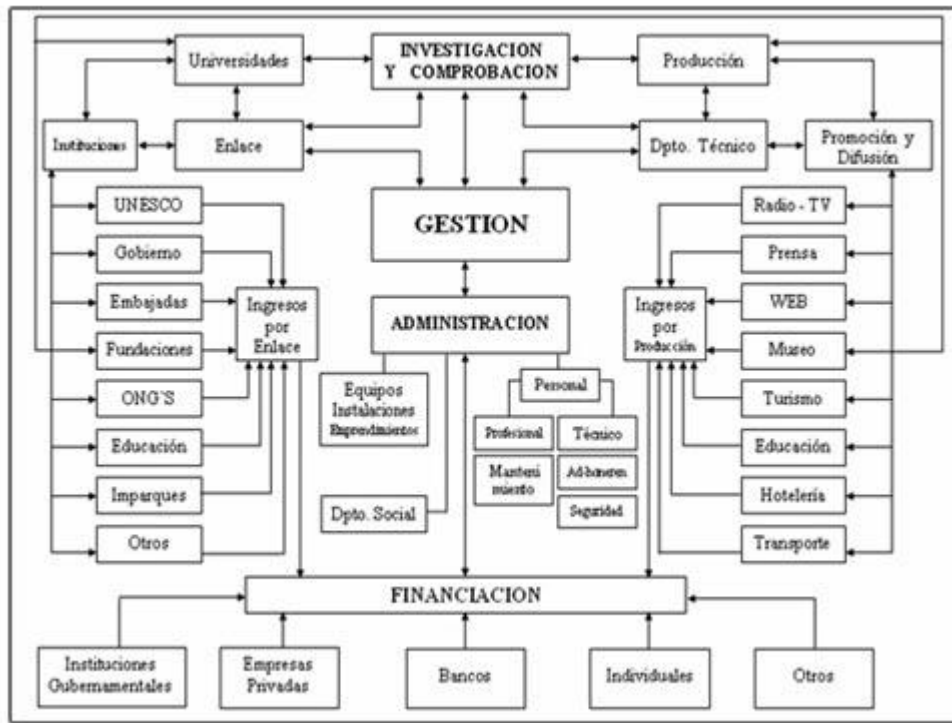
Universidades

INVESTIGACION Y COMPROBACION

Producción

Instituciones

Enlace

Dpto. Técnico

Promoción y Difusión

UNESCO

Gobierno

Embajadas

Fundaciones

ONG'S

Educación

Imparques

Otros

Ingresos por Enlace

GESTION

ADMINISTRACION

Equipos Instalaciones Emprendimientos

Personal

Profesional

Técnico

Mantenimiento

Ad-ministrativos

Seguridad

Dpto. Social

Radio - TV

Prensa

WEB

Museo

Turismo

Educación

Hotelería

Transporte

Ingresos por Producción

FINANCIACION

Instituciones Gubernamentales

Empresas Privadas

Bancos

Individuales

Otros